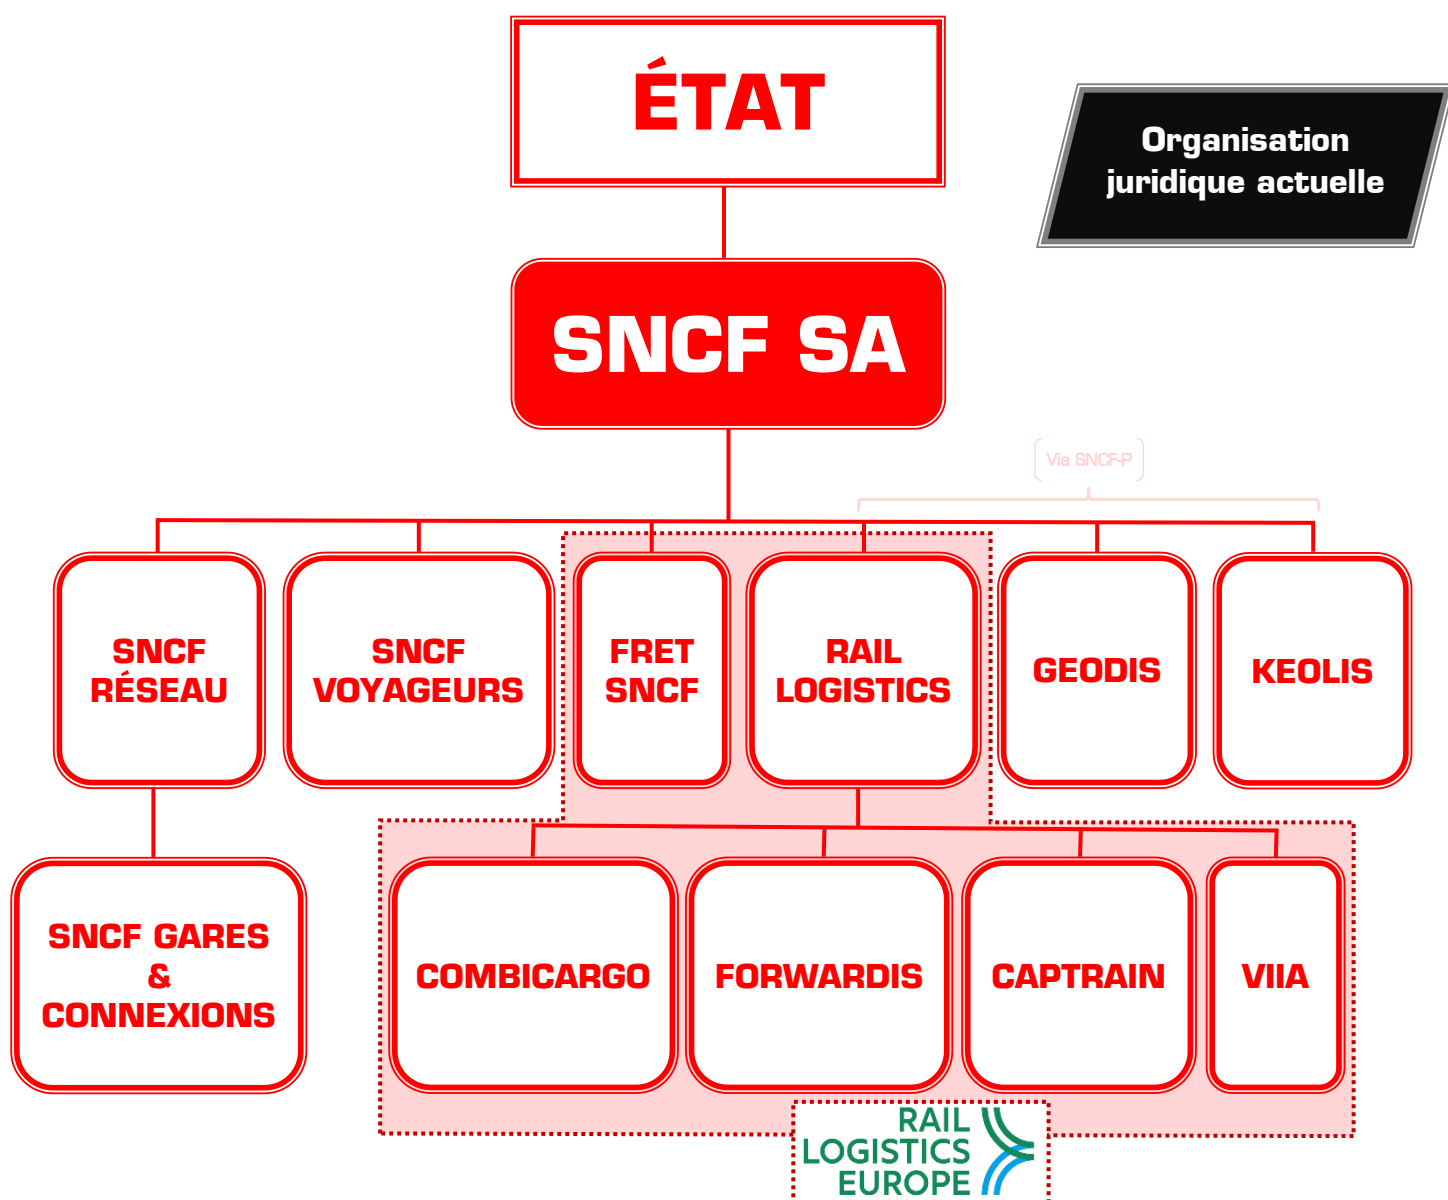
ÉTAT

Organisation juridique actuelle

SNCF SA

Via SNCF-P

SNCF RÉSEAU

SNCF VOYAGEURS

FRET SNCF

RAIL LOGISTICS

GEODIS

KEOLIS

SNCF GARES & CONNEXIONS

COMBICARGO

FORWARDIS

CAPTRAIN

VIIA

RAIL LOGISTICS EUROPE